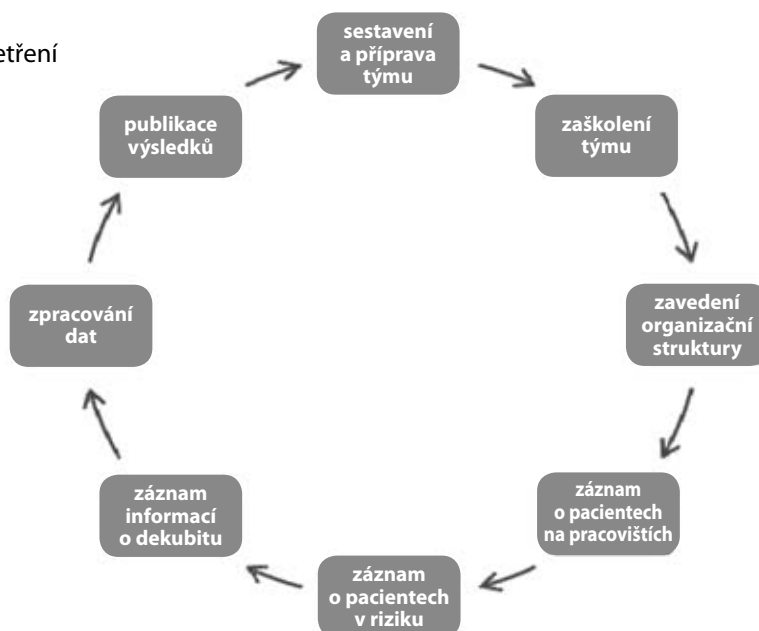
etření

sestavení a příprava týmu

zaškolení týmu

zavedení organizační struktury

záznam o pacientech na pracovištích

záznam o pacientech v riziku

záznam informací o dekubitu

zpracování dat

publikace výsledků